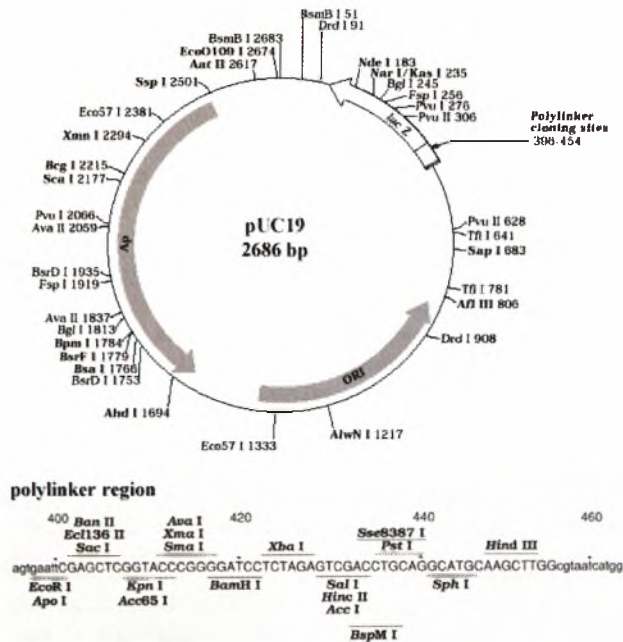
BsmB I 51
Drd I 91
Nde I 183
Nar I/Kas I 235
Bgl I 245
Fsp I 256
Pvu I 276
Pvu II 306
lac Z
Polylinker cloning sites 396-454
BsmB I 2683
EcoO109 I 2674
Aat II 2617
Ssp I 2501
Eco57 I 2381
Xmn I 2294
Bcg I 2215
Sca I 2177
Pvu I 2066
Ava II 2059
Ap
BsrD I 1935
Fsp I 1919
Ava II 1837
Bgl I 1813
Bpm I 1784
BsrF I 1779
Bsa I 1766
BsrD I 1753
Ahd I 1694
Eco57 I 1333
AlwN I 1217
ORI
Drd I 908
Afl III 806
Tfi I 781
Sap I 683
Tfi I 641
Pvu II 628

pUC19
2686 bp

polylinker region

400 420 440 460
Ban II
Ecl136 II
Sac I
Ava I
Xma I
Sma I
Xba I
Sse8387 I
Pst I
Hind III
agtgaattCGAGCTCGGTACCCGGGGATCCTCTAGAGTCGACCTGCAGGCATGCAAGCTTGGcgtaatcatgg
EcoR I
Apo I
Kpn I
Acc65 I
BamH I
Sal I
Hinc II
Acc I
BspM I
Sph I